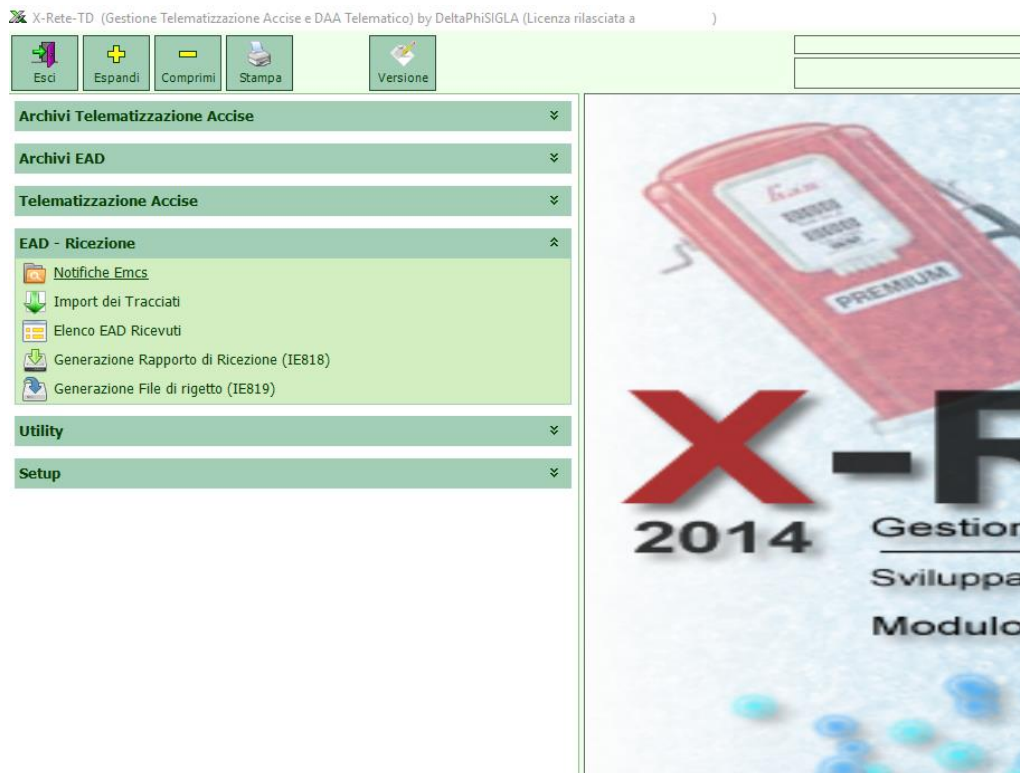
X-Rete-TD (Gestione Telematizzazione Accise e DAA Telematico) by DeltaPhiSIGLA (Licenza rilasciata a )

Esci
Espandi
Comprimi
Stampa
Versione

Archivi Telematizzazione Accise
Archivi EAD
Telematizzazione Accise
EAD - Ricezione
Notifiche Emcs
Import dei Tracciati
Elenco EAD Ricevuti
Generazione Rapporto di Ricezione (IE818)
Generazione File di rigetto (IE819)
Utility
Setup

PREMIUM
X-R
2014
Gestion
Sviluppa
Modulo